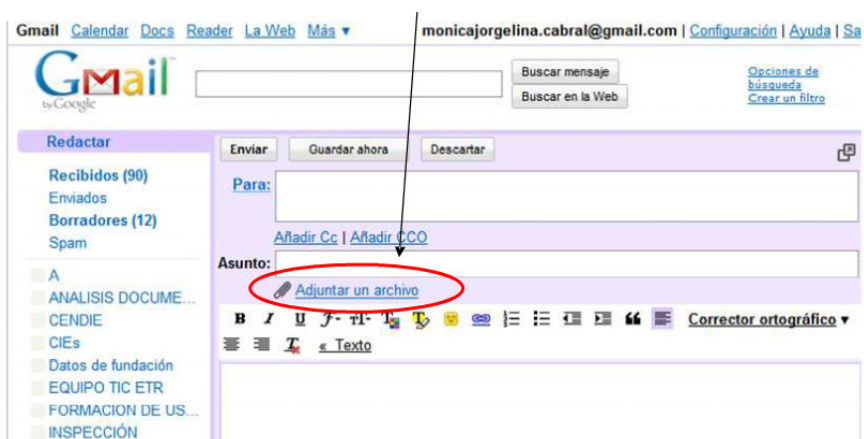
Gmail Calendar Docs Reader La Web Más ▾ monicajorgelina.cabral@gmail.com | Configuración | Ayuda | Sa

GMail by Google

Buscar mensaje
Buscar en la Web

Opciones de búsqueda
Crear un filtro

Redactar

Recibidos (90)
Enviados
Borradores (12)
Spam

A
ANALISIS DOCUME...
CENDIE
CIEs
Datos de fundación
EQUIPO TIC ETR
FORMACION DE US...
INSPECCIÓN

Enviar | Guardar ahora | Descartar

Para:

Añadir Cc | Añadir CCO

Asunto:

Adjuntar un archivo

B I U Corrector ortográfico ▾

« Texto